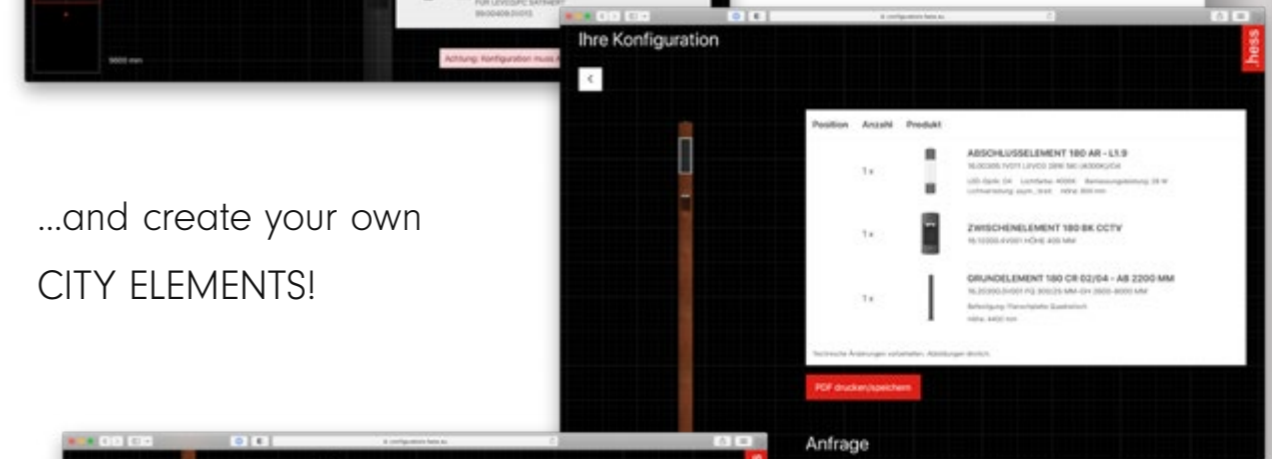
FÜR LEVO3/PC SATHERF
99.00409.01013

5600 mm

Achtung: Konfiguration muss

configurator.hess.eu

Ihre Konfiguration

hess

<

| Position | Anzahl | Produkt |
|---|---|---|
| | 1 x | ABSCHLUSSELEMENT 180 AR - L1.9<br>16.00305.1V011 LEVO3 28W 5K (4300K)/C4<br>LED-Optik: C4 Lichtfarbe: 4000K Bemessungsleistung: 28 W<br>Lichtverteilung: asym., breit Höhe: 800 mm |
| | 1 x | ZWISCHENELEMENT 180 BK CCTV<br>16.10300.4V001 HÖHE 400 MM |
| | 1 x | GRUNDELEMENT 180 CR 02/04 - AB 2200 MM<br>16.20350.0V001 FQ 300/25 MM-GH 2600-8000 MM<br>Befestigung: Flanschplatte Quadratisch<br>Höhe: 4400 mm |

Technische Änderungen vorbehalten. Abbildungen ähnlich.

PDF drucken/speichern

Anfrage

...and create your own

CITY ELEMENTS!

configurator.hess.eu